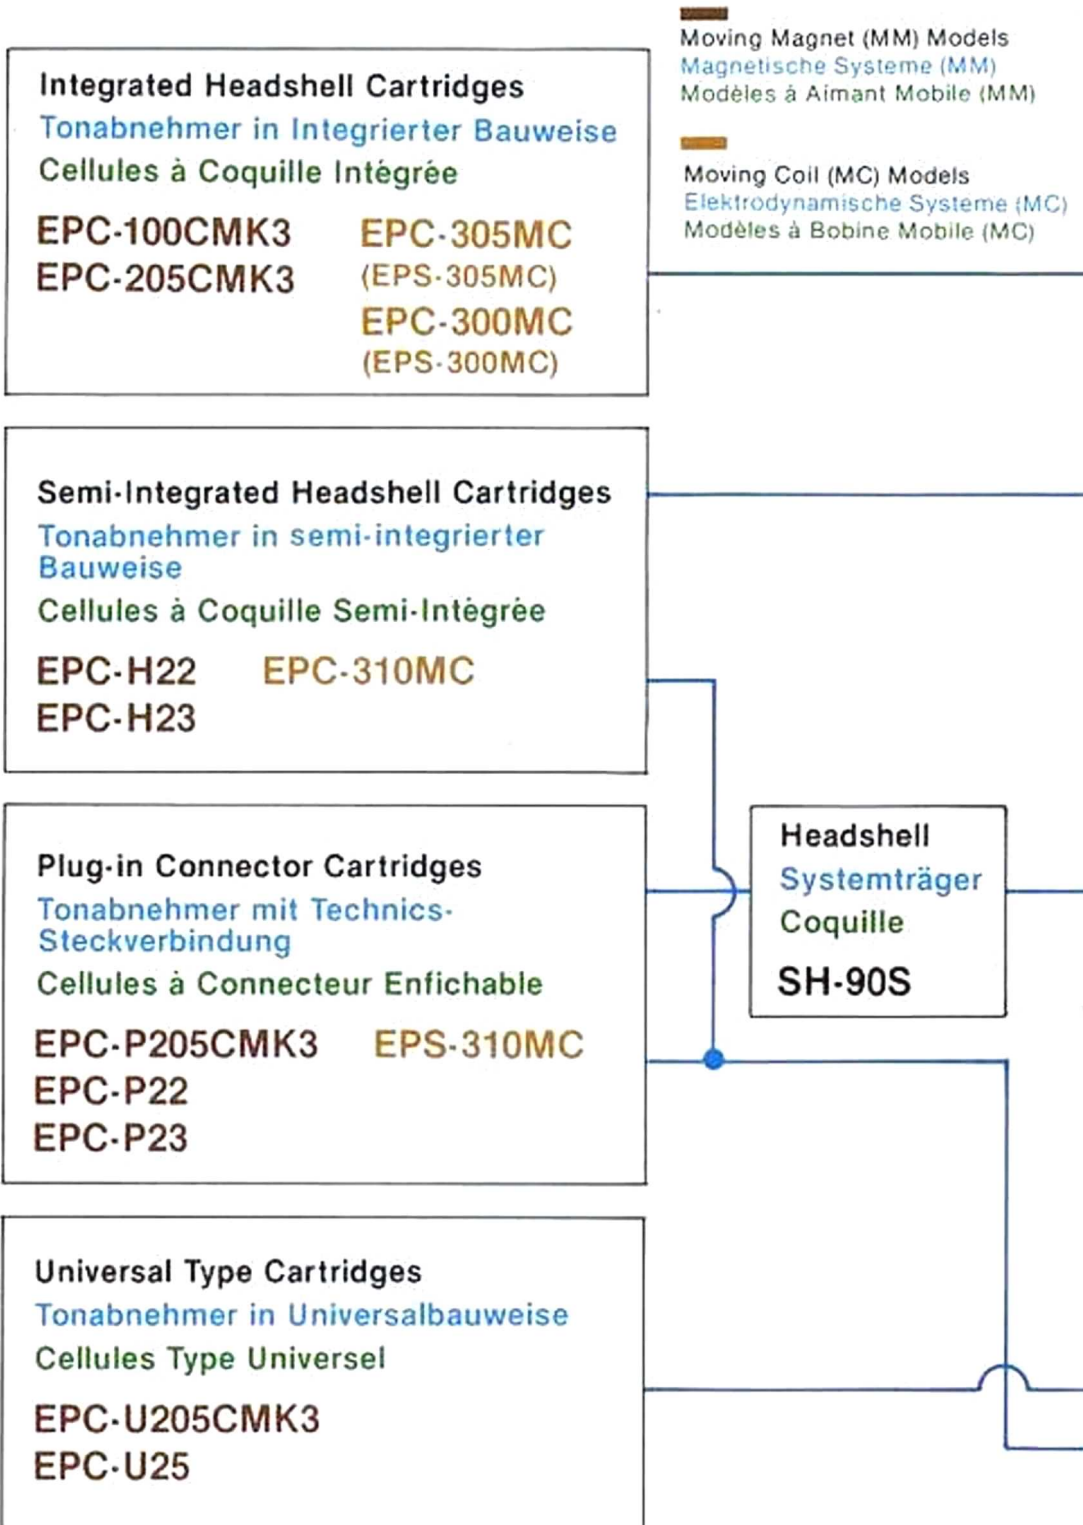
Moving Magnet (MM) Models
Magnetische Systeme (MM)
Modèles à Aimant Mobile (MM)

Moving Coil (MC) Models
Elektrodynamische Systeme (MC)
Modèles à Bobine Mobile (MC)

Integrated Headshell Cartridges
Tonabnehmer in Integrierter Bauweise
Cellules à Coquille Intégrée

EPC-100CMK3
EPC-205CMK3

EPC-305MC
(EPS-305MC)
EPC-300MC
(EPS-300MC)

Semi-Integrated Headshell Cartridges
Tonabnehmer in semi-integrierter Bauweise
Cellules à Coquille Semi-Intégrée

EPC-H22
EPC-H23

EPC-310MC

Headshell
Systemträger
Coquille
SH-90S

Plug-in Connector Cartridges
Tonabnehmer mit Technics-Steckverbindung
Cellules à Connecteur Enfichable

EPC-P205CMK3
EPC-P22
EPC-P23

EPS-310MC

Universal Type Cartridges
Tonabnehmer in Universalbauweise
Cellules Type Universel

EPC-U205CMK3
EPC-U25